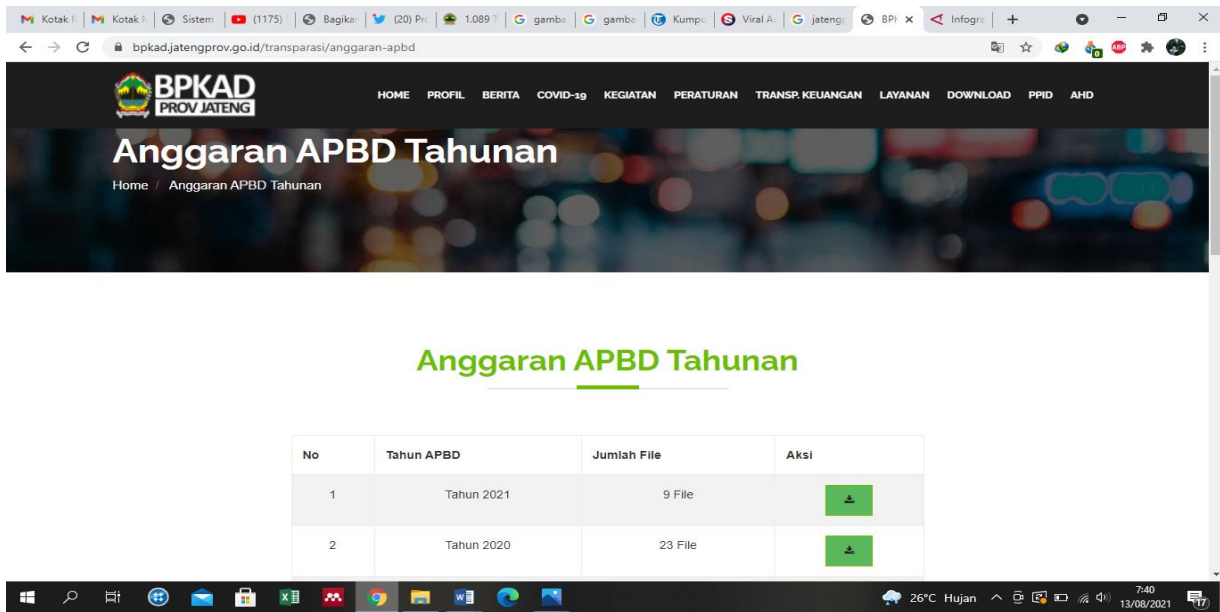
Kotak | Kotak | Sistem | (1175) | Bagikan | (20) Pr | 1.089 | gamba | gamba | Kumpu | Viral A | jateng | BPK | Infogra

bpkad.jatengprov.go.id/transparasi/anggaran-apbd

BPKAD PROV JATENG

HOME PROFIL BERITA COVID-19 KEGIATAN PERATURAN TRANSP. KEUANGAN LAYANAN DOWNLOAD PPID AHD

Anggaran APBD Tahunan

Home / Anggaran APBD Tahunan

Anggaran APBD Tahunan

| No | Tahun APBD | Jumlah File | Aksi |
|---|---|---|---|
| 1 | Tahun 2021 | 9 File | |
| 2 | Tahun 2020 | 23 File | |

26°C Hujan 7:40 13/08/2021 17